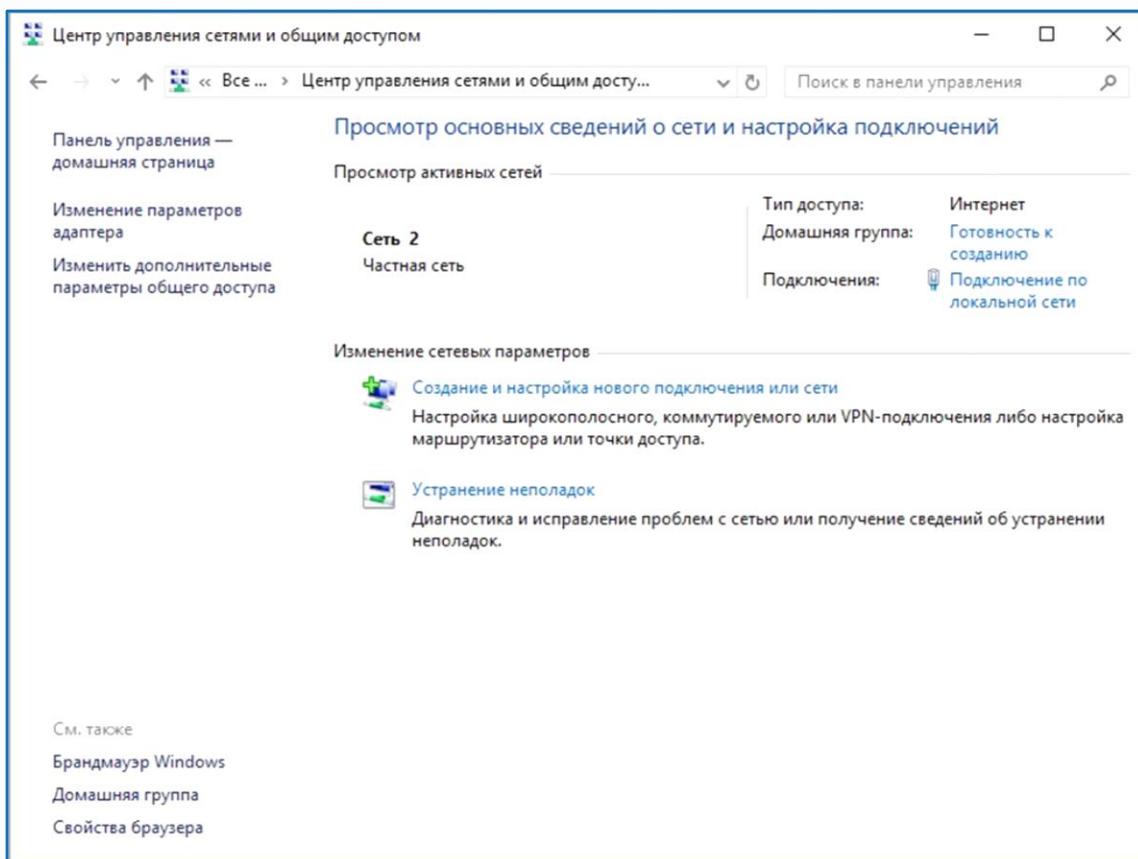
Центр управления сетями и общим доступом

« Все ... › Центр управления сетями и общим досту...

Поиск в панели управления

Панель управления — домашняя страница

Изменение параметров адаптера

Изменить дополнительные параметры общего доступа

Просмотр основных сведений о сети и настройка подключений

Просмотр активных сетей

Сеть 2
Частная сеть

Тип доступа: Интернет
Домашняя группа: Готовность к созданию
Подключения: Подключение по локальной сети

Изменение сетевых параметров

Создание и настройка нового подключения или сети
Настройка широкополосного, коммутируемого или VPN-подключения либо настройка маршрутизатора или точки доступа.

Устранение неполадок
Диагностика и исправление проблем с сетью или получение сведений об устранении неполадок.

См. также

Брандмауэр Windows

Домашняя группа

Свойства браузера